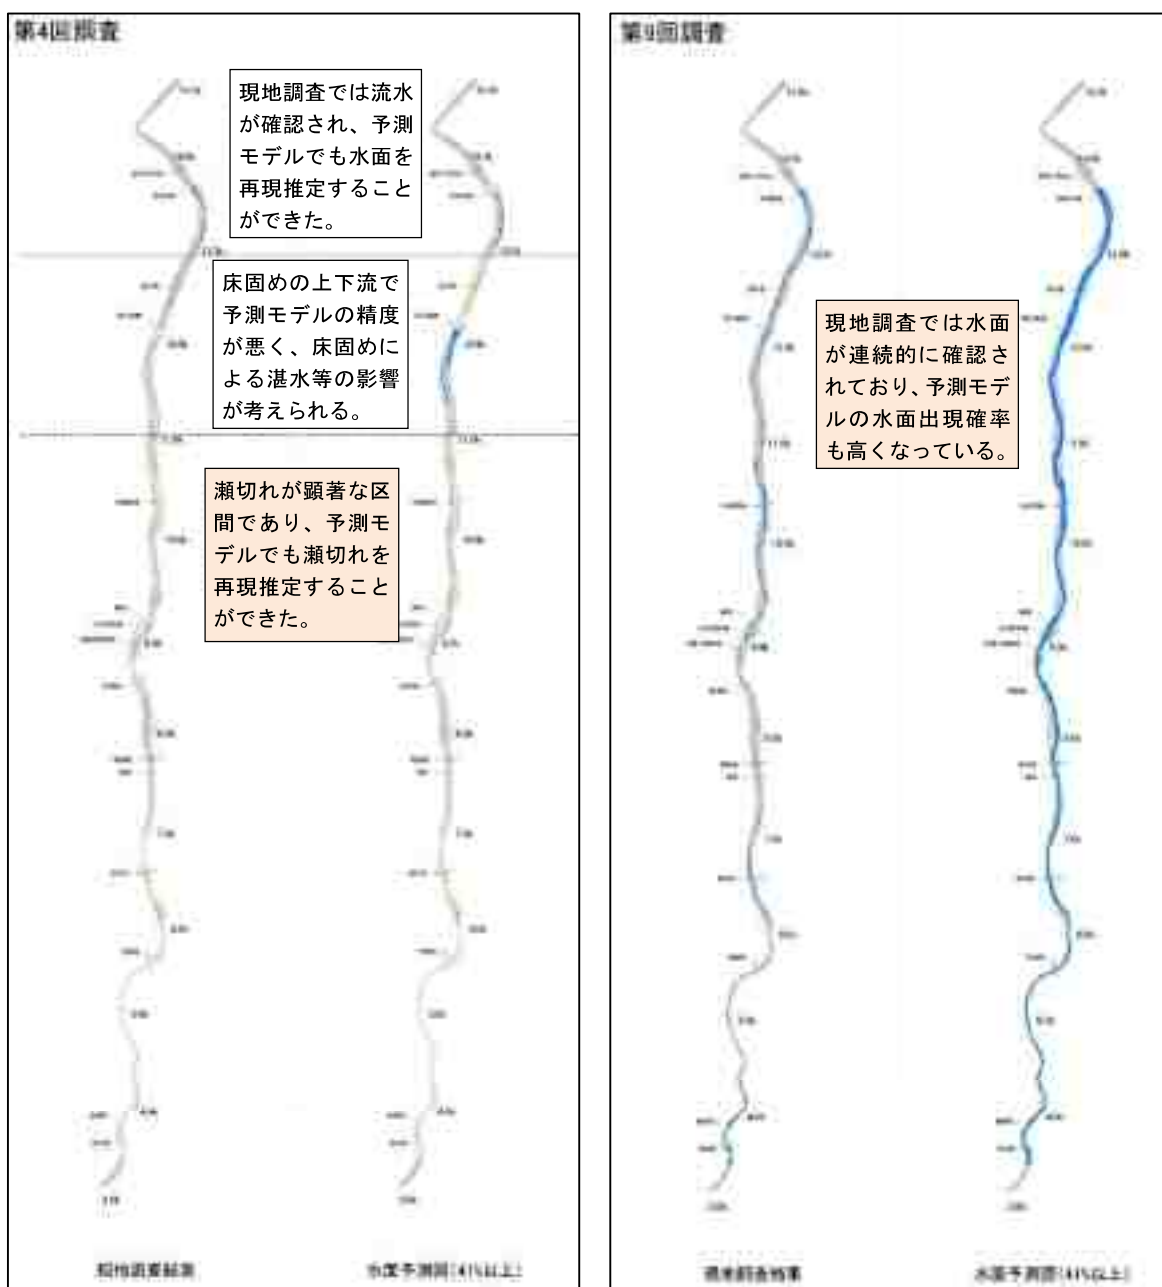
第4回調査

現地調査では流水が確認され、予測モデルでも水面を再現推定することができた。

床固めの上下流で予測モデルの精度が悪く、床固めによる湛水等の影響が考えられる。

瀬切れが顕著な区間であり、予測モデルでも瀬切れを再現推定することができた。

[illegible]

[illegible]

第9回調査

現地調査では水面が連続的に確認されており、予測モデルの水面出現確率も高くなっている。

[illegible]

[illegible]